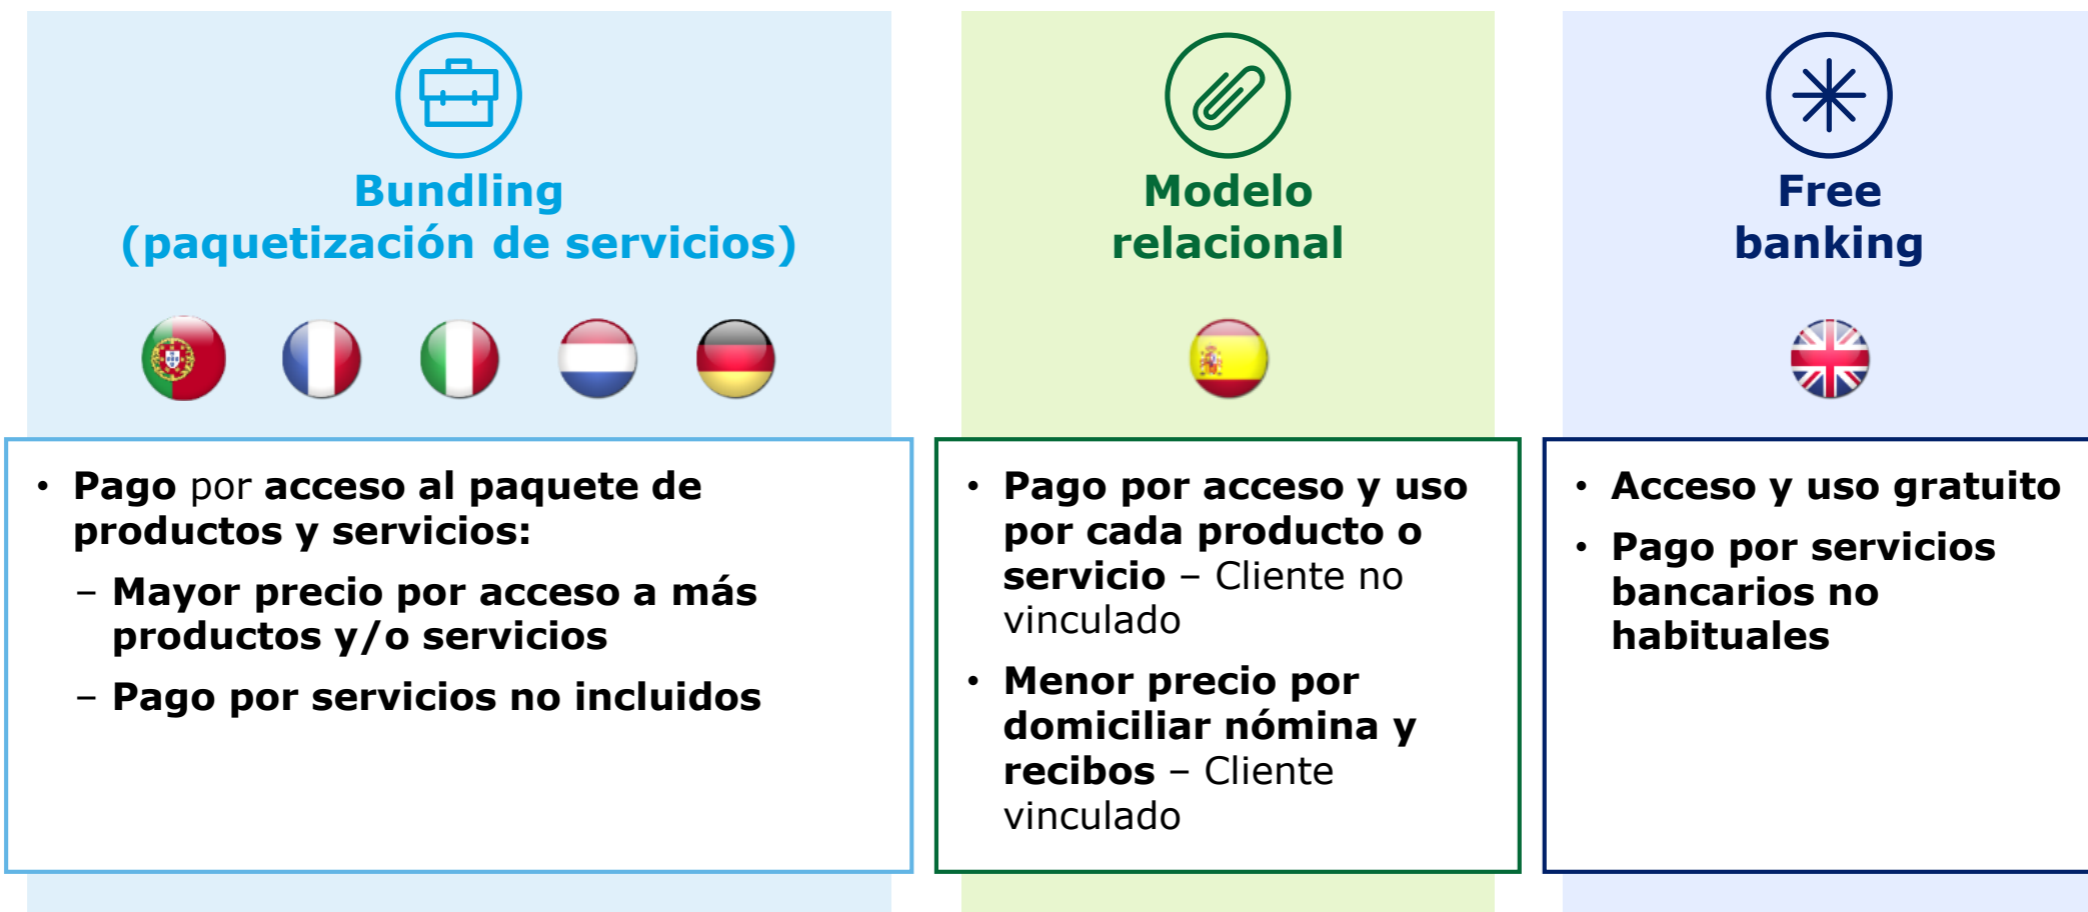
Bundling
(paquetización de servicios)

• Pago por acceso al paquete de productos y servicios:
– Mayor precio por acceso a más productos y/o servicios
– Pago por servicios no incluidos

Modelo
relacional

• Pago por acceso y uso por cada producto o servicio – Cliente no vinculado
• Menor precio por domiciliar nómina y recibos – Cliente vinculado

Free
banking

• Acceso y uso gratuito
• Pago por servicios bancarios no habituales